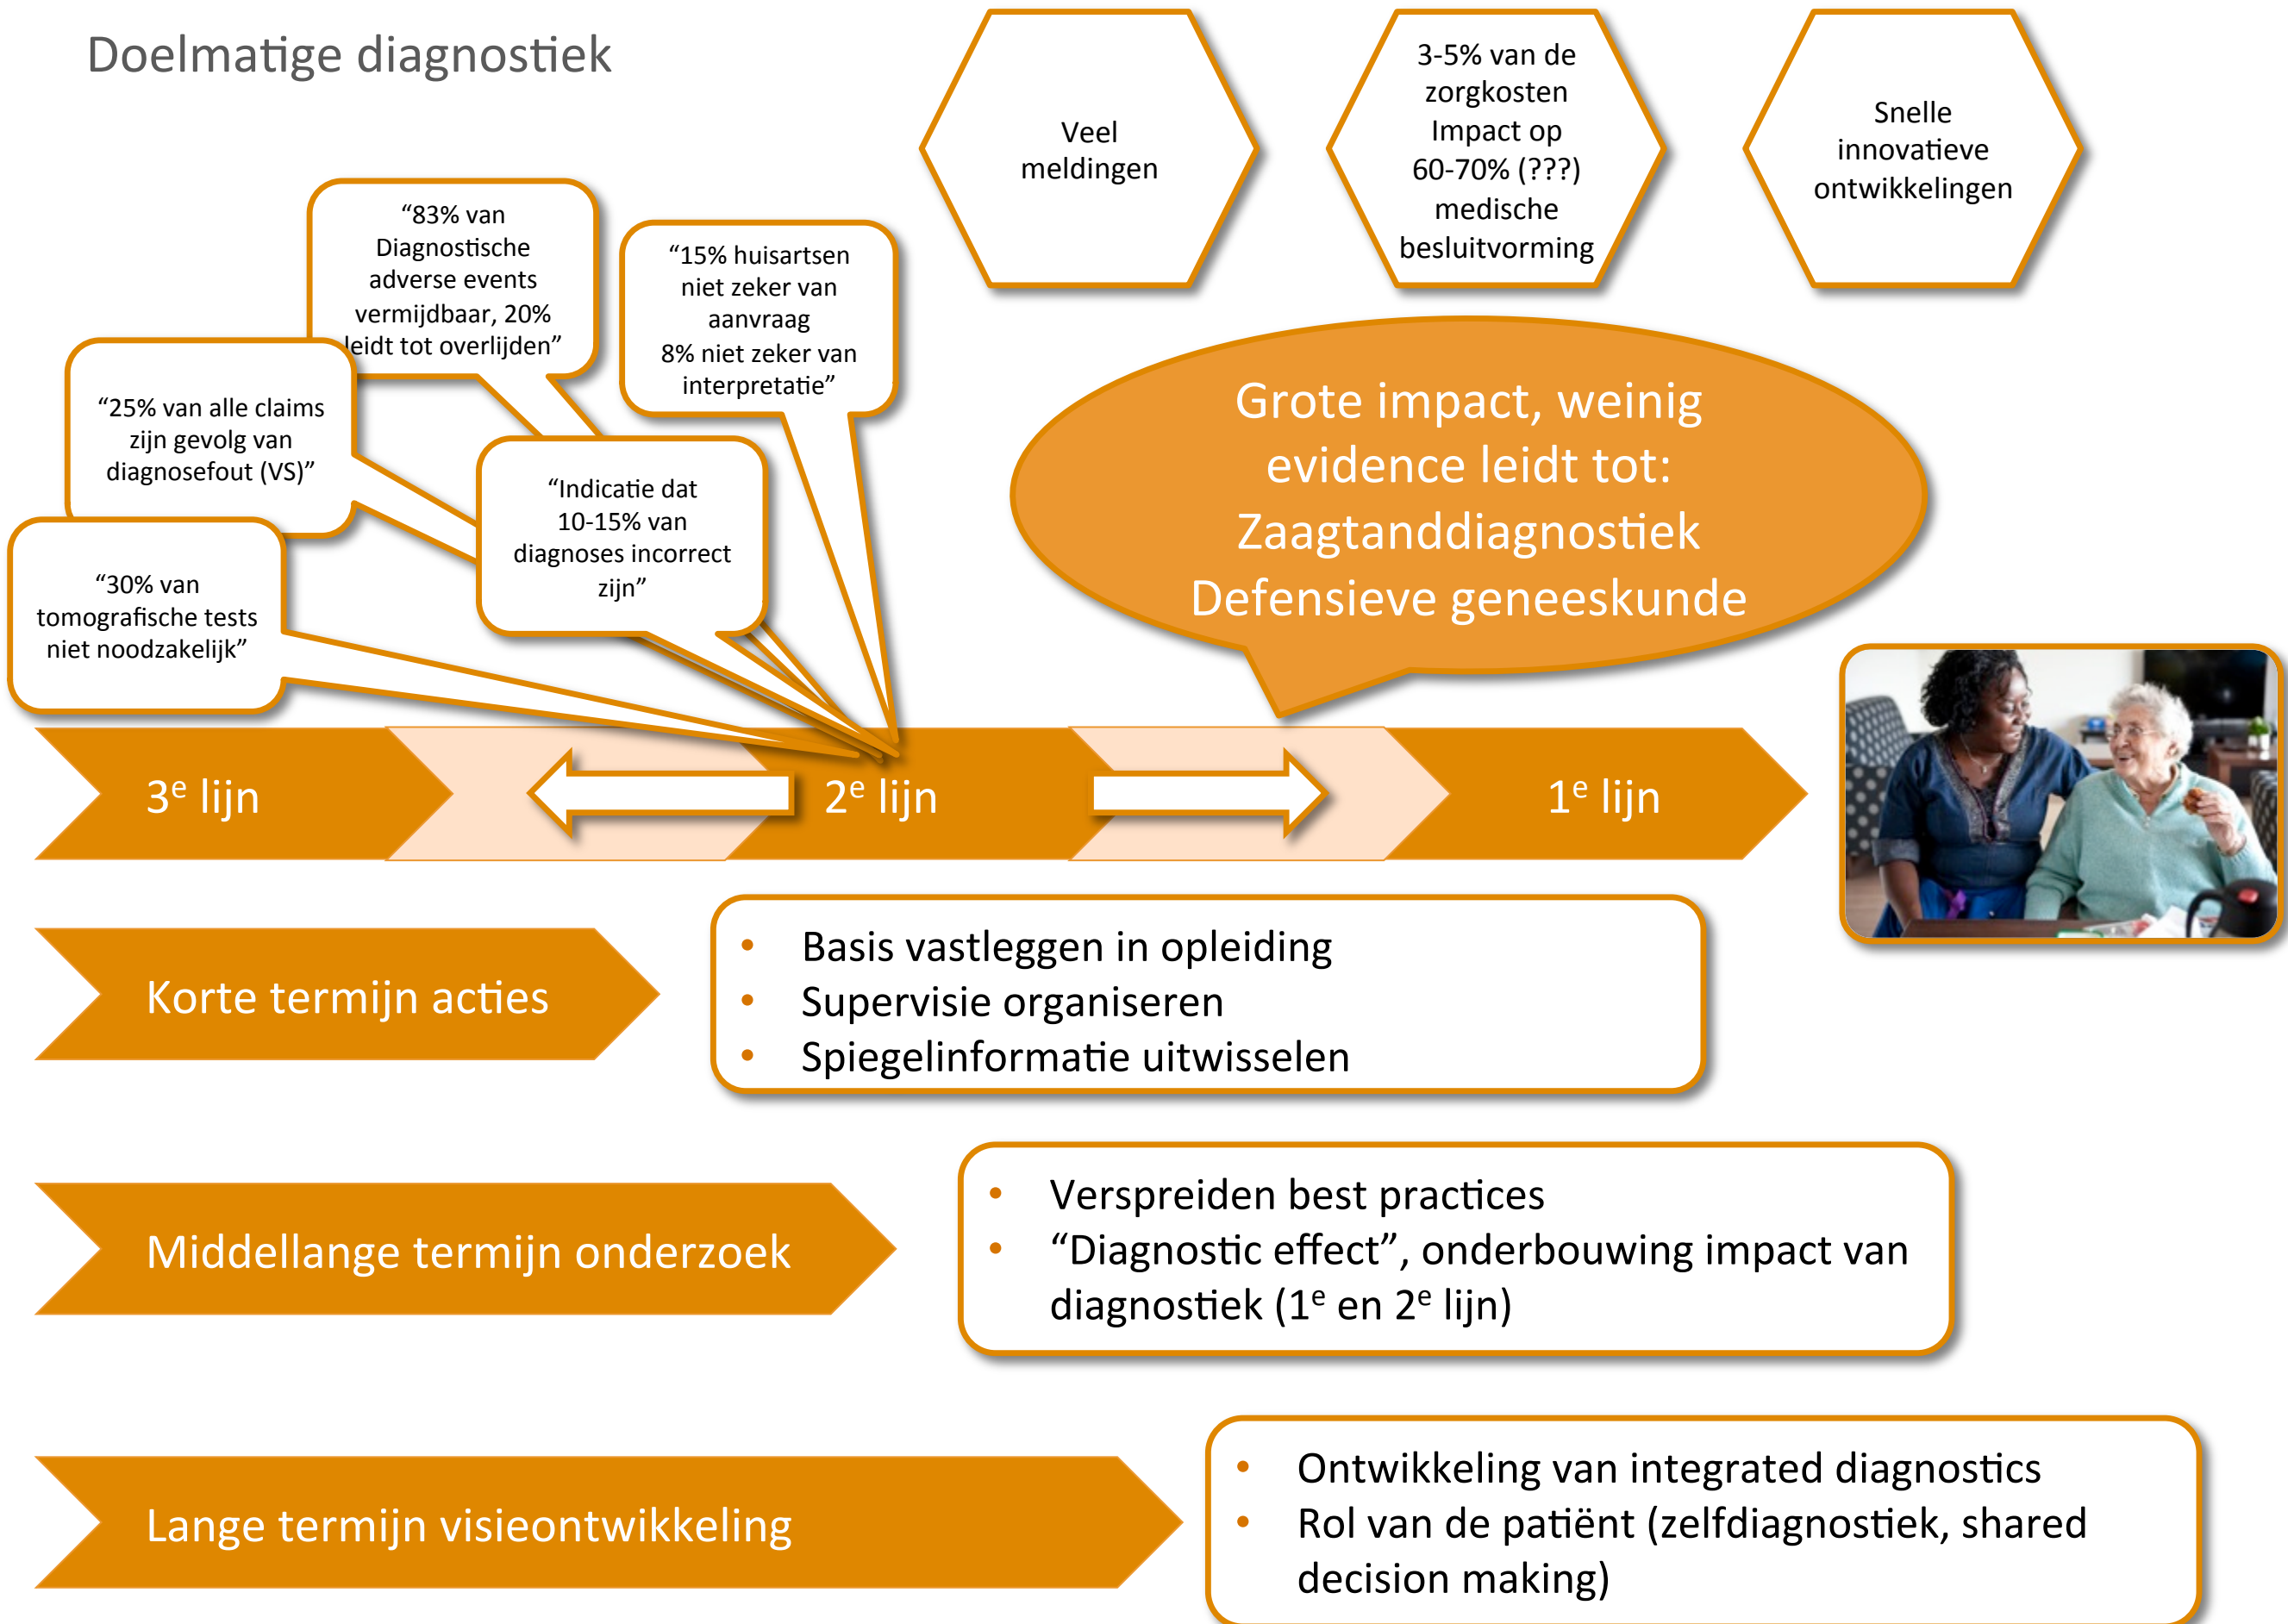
Doelmatige diagnostiek

Veel meldingen

3-5% van de zorgkosten
Impact op 60-70% (???) medische besluitvorming

Snelle innovatieve ontwikkelingen

“83% van Diagnostische adverse events vermijdbaar, 20% leidt tot overlijden”

“15% huisartsen niet zeker van aanvraag
8% niet zeker van interpretatie”

“25% van alle claims zijn gevolg van diagnosefout (VS)”

“Indicatie dat 10-15% van diagnoses incorrect zijn”

“30% van tomografische tests niet noodzakelijk”

Grote impact, weinig evidence leidt tot:
Zaagtanddiagnostiek
Defensieve geneeskunde

$3^e$ lijn

$2^e$ lijn

$1^e$ lijn

Korte termijn acties

- Basis vastleggen in opleiding
- Supervisie organiseren
- Spiegelinformatie uitwisselen

Middellange termijn onderzoek

- Verspreiden best practices
- “Diagnostic effect”, onderbouwing impact van diagnostiek ($1^e$ en $2^e$ lijn)

Lange termijn visieontwikkeling

- Ontwikkeling van integrated diagnostics
- Rol van de patiënt (zelfdiagnostiek, shared decision making)